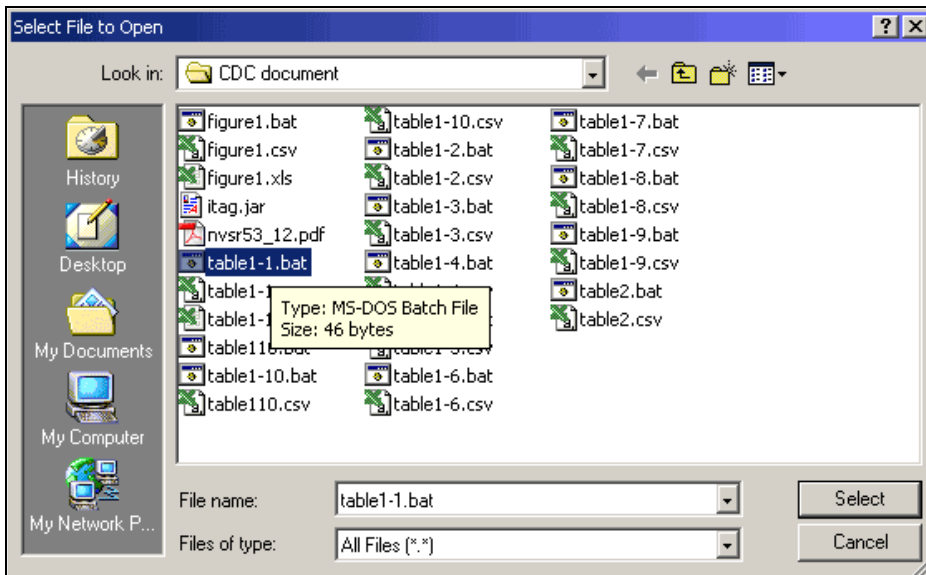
Select File to Open

?

X

Look in: CDC document

History

Desktop

My Documents

My Computer

My Network P...

figure1.bat
figure1.csv
figure1.xls
itag.jar
nvsr53_12.pdf
table1-1.bat
table1-1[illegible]
table1-1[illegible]
table11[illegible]
table1-10.bat
table110.csv

table1-10.csv
table1-2.bat
table1-2.csv
table1-3.bat
table1-3.csv
table1-4.bat
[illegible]
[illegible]
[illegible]
table1-6.bat
table1-6.csv

table1-7.bat
table1-7.csv
table1-8.bat
table1-8.csv
table1-9.bat
table1-9.csv
table2.bat
table2.csv

Type: MS-DOS Batch File
Size: 46 bytes

File name: table1-1.bat

Files of type: All Files (*.*)

Select

Cancel